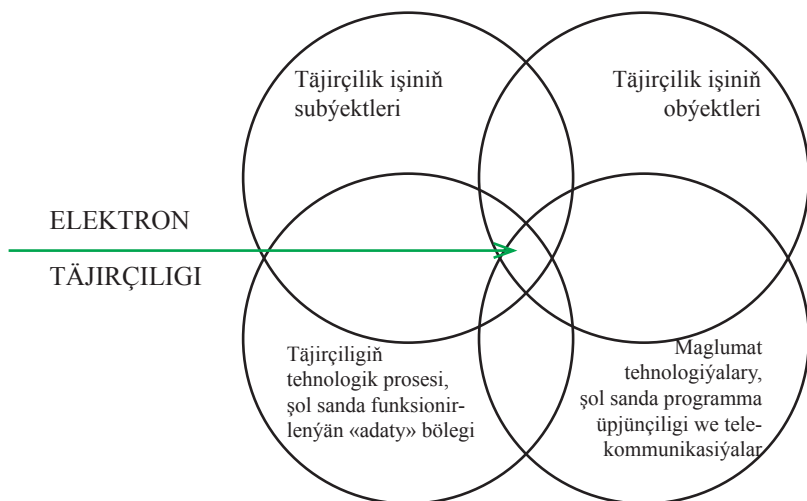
Täjirçilik işiniň subýektleri

Täjirçilik işiniň obýektleri

ELEKTRON

TÄJIRÇILIGI

Täjirçiligiň tehnologik prosesi, şol sanda funksionirlenýän «adaty» bölegi

Maglumat tehnologiýalary, şol sanda programma üpjünçiligi we telekommunikasiýalar